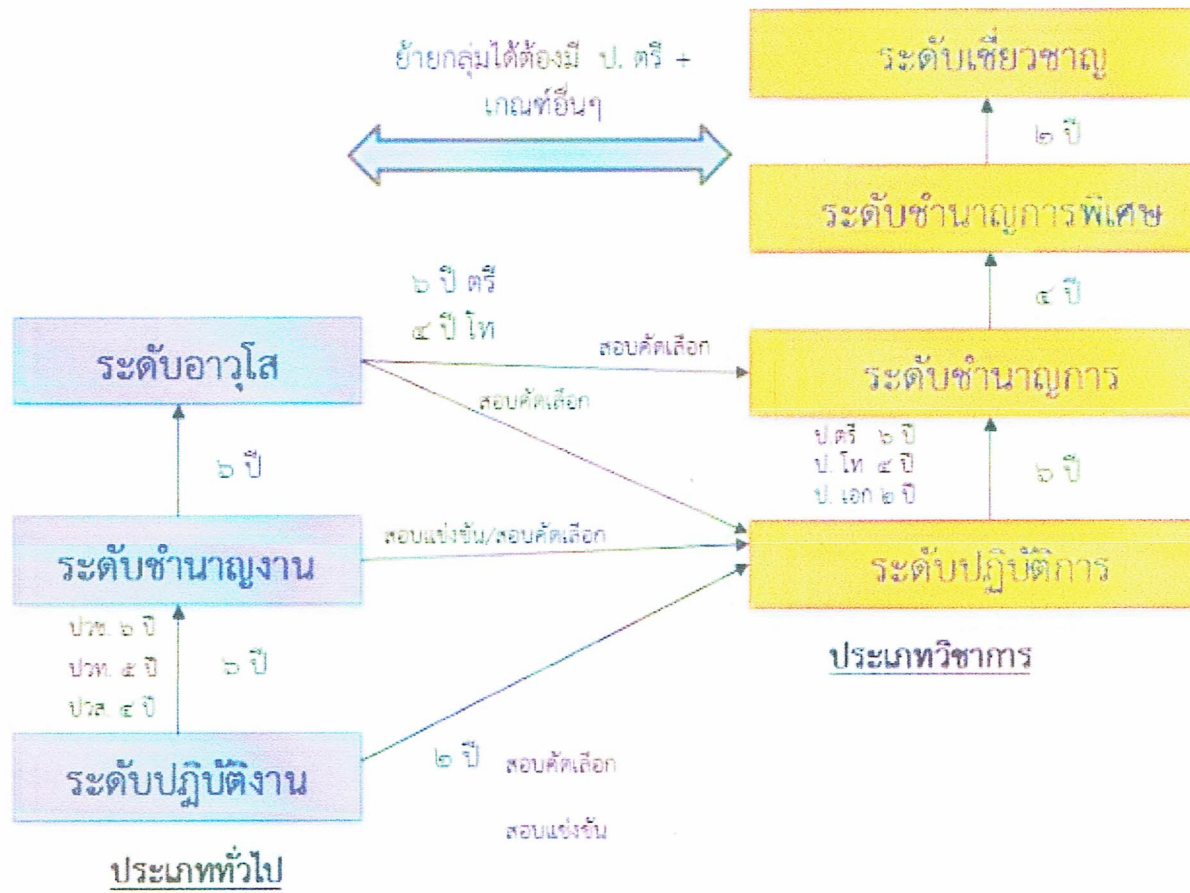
ย้ายกลุ่มได้ต้องมี ป. ตรี + เกณฑ์อื่นๆ

ระดับเชี่ยวชาญ

๒ ปี

ระดับชำนาญการพิเศษ

๔ ปี

๖ ปี ตรี
๔ ปี โท

สอบคัดเลือก

ระดับอาวุโส

สอบคัดเลือก

ระดับชำนาญการ

ป.ตรี ๖ ปี
ป. โท ๔ ปี
ป. เอก ๒ ปี

๖ ปี

๖ ปี

สอบแข่งขัน/สอบคัดเลือก

ระดับชำนาญงาน

ระดับปฏิบัติการ

ปวช. ๖ ปี
ปวท. ๕ ปี
ปวส. ๔ ปี

๖ ปี

ประเภทวิชาการ

ระดับปฏิบัติงาน

๒ ปี

สอบคัดเลือก

สอบแข่งขัน

ประเภททั่วไป